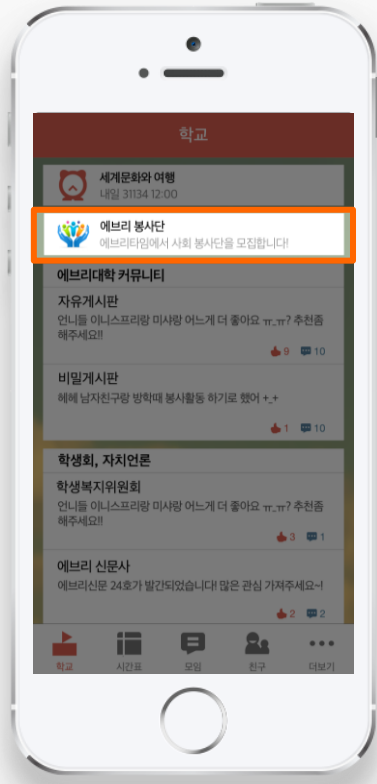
학교

세계문화와 여행
내일 31134 12:00

에브리 봉사단
에브리타임에서 사회 봉사단을 모집합니다!

에브리대학 커뮤니티

자유게시판
언니들 이니스프리랑 미샤랑 어느게 더 좋아요 ㅠ_ㅠ? 추천좀 해주세요!!
9 10

비밀게시판
헤헤 남자친구랑 방학때 봉사활동 하기로 했어 +_+
1 10

학생회, 자치언론

학생복지위원회
언니들 이니스프리랑 미샤랑 어느게 더 좋아요 ㅠ_ㅠ? 추천좀 해주세요!!
3 1

에브리 신문사
에브리신문 24호가 발간되었습니다! 많은 관심 가져주세요~!
2 2

학교 시간표 모임 친구 더보기